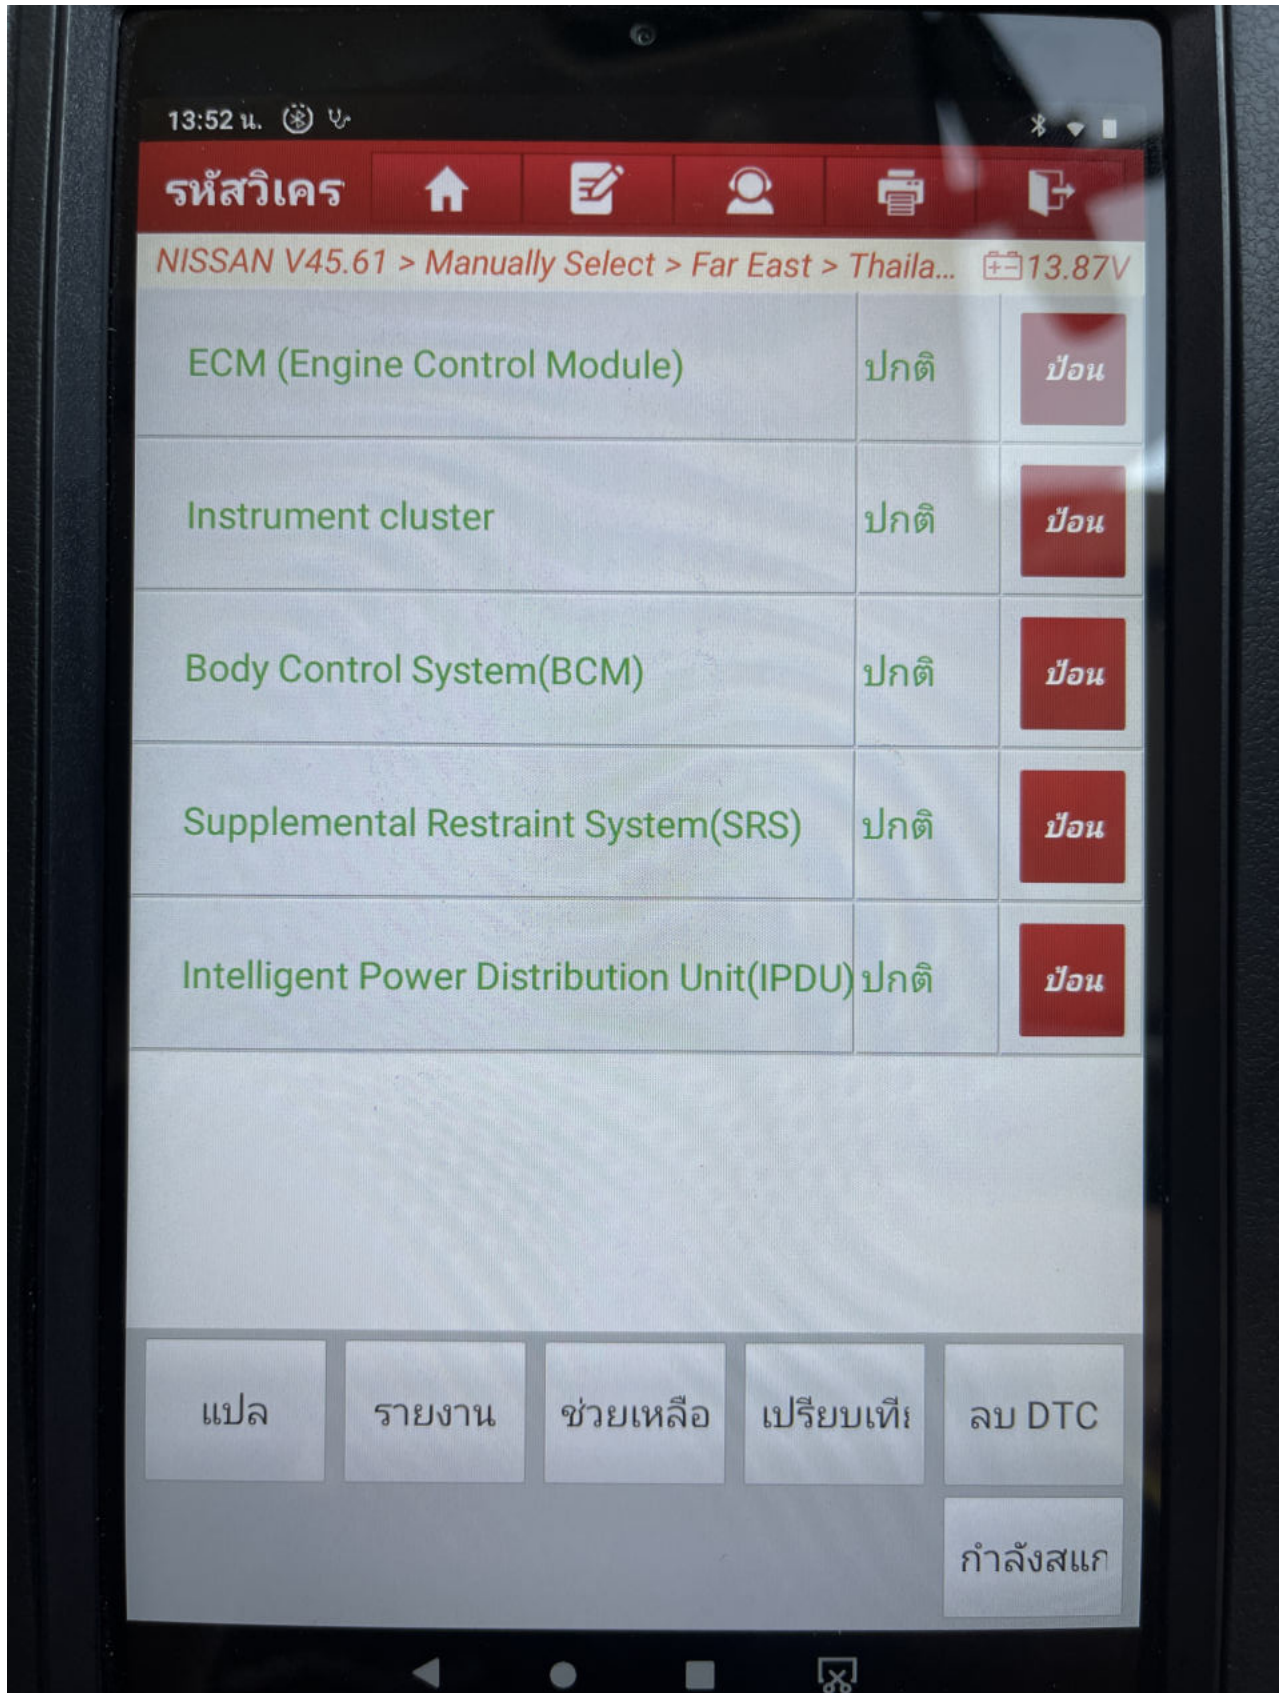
13:52 น.

รหัสวิเคร

NISSAN V45.61 > Manually Select > Far East > Thaila... 13.87V

| ECM (Engine Control Module) | ปกติ | ป้อน |
|---|---|---|
| Instrument cluster | ปกติ | ป้อน |
| Body Control System(BCM) | ปกติ | ป้อน |
| Supplemental Restraint System(SRS) | ปกติ | ป้อน |
| Intelligent Power Distribution Unit(IPDU) | ปกติ | ป้อน |

แปล รายงาน ช่วยเหลือ เปรียบเทีย ลบ DTC

กำลังสแก